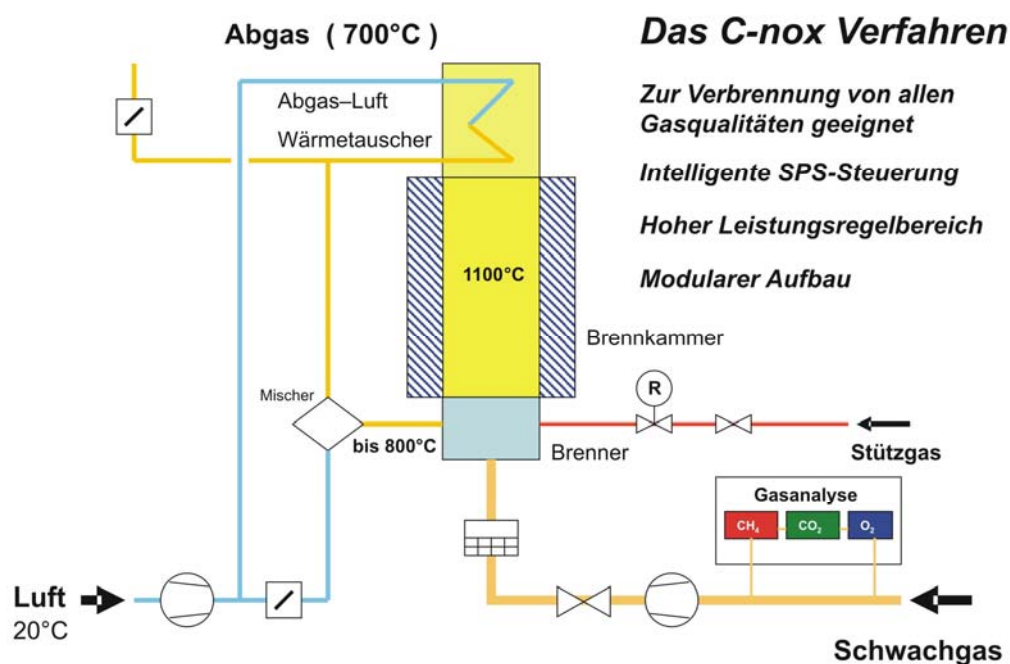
Abgas ( 700°C )

Das C-nox Verfahren

Zur Verbrennung von allen Gasqualitäten geeignet

Intelligente SPS-Steuerung

Hoher Leistungsregelbereich

Modularer Aufbau

Abgas–Luft
Wärmetauscher

1100°C

Brennkammer

Mischer

R

bis 800°C

Brenner

Stützgas

Gasanalyse

$CH_4$ $CO_2$ $O_2$

Luft
20°C

Schwachgas